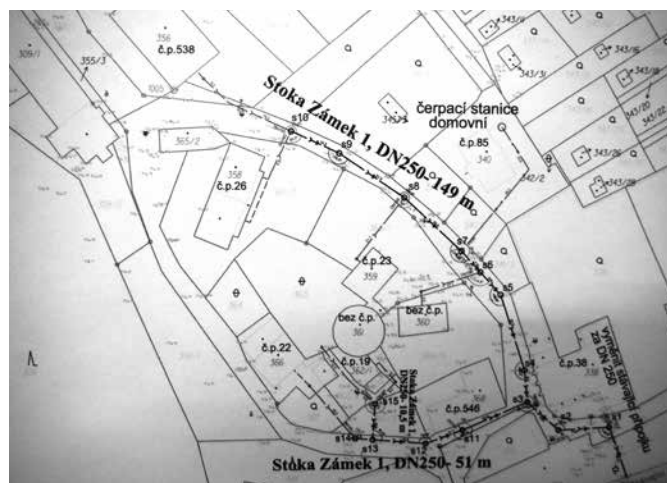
309/1
355/3
356
č.p.538
1005
Stoka Zámek 1, DN250- 149 m
s10
s9
s8
s7
s6
s5
čerpací stanice domovní
343/3
č.p.85
340
355/2
358
č.p.26
č.p.23
359
bez č.p.
361
bez č.p.
360
č.p.19
č.p.22
366
Stoka Zámek 1 DN250- 18,5 m
s15
s14
s13
s12
s11
č.p.546
č.p.38
s3
s2
s1
vyměnit stávající přípojku za DN 250
343/4
343/5
343/6
343/1
343/2
343/20
343/26
343/30
342/2
Stoka Zámek 1, DN250- 51 m